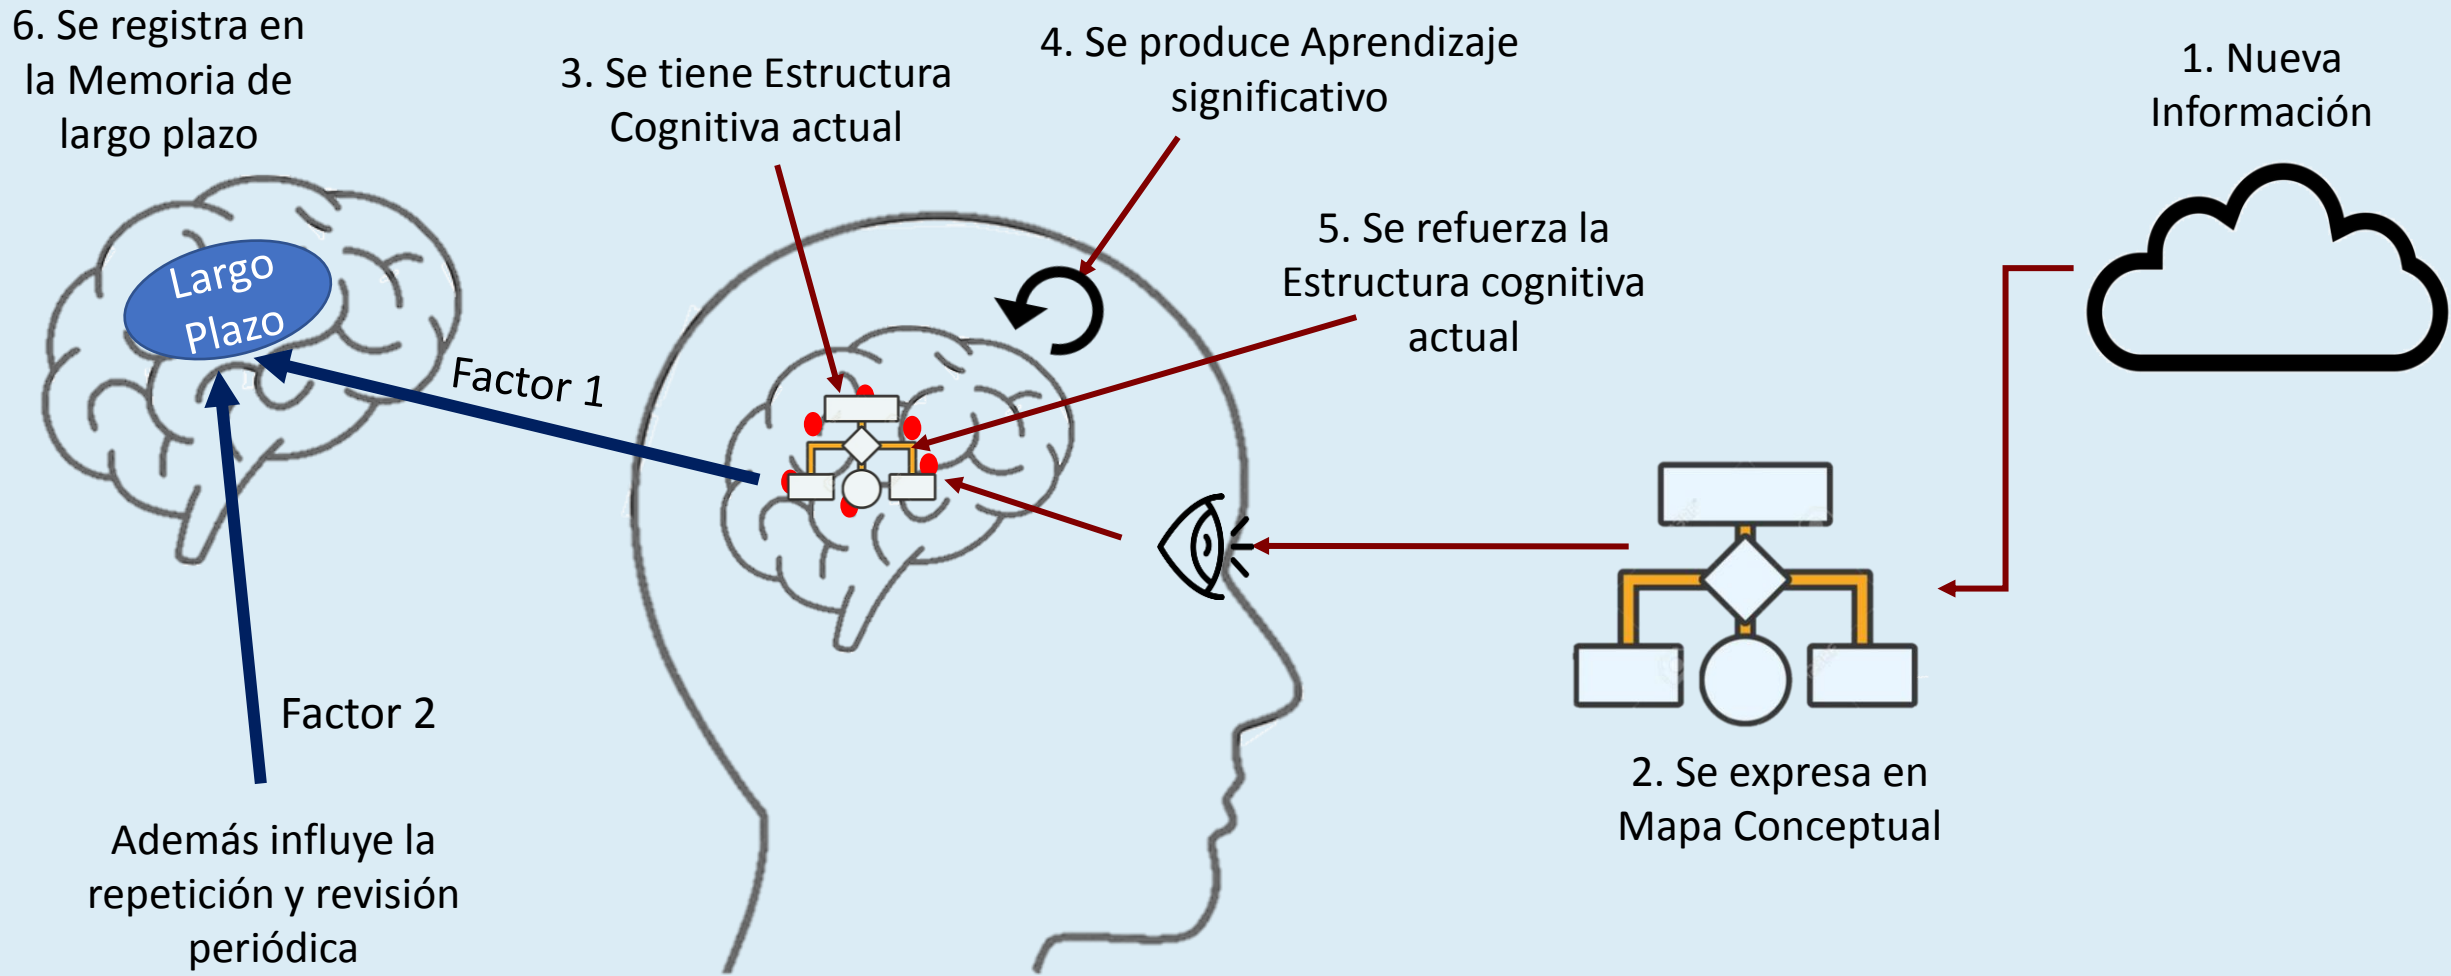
6. Se registra en la Memoria de largo plazo

3. Se tiene Estructura Cognitiva actual

4. Se produce Aprendizaje significativo

1. Nueva Información

5. Se refuerza la Estructura cognitiva actual

Largo Plazo

Factor 1

Factor 2

Además influye la repetición y revisión periódica

2. Se expresa en Mapa Conceptual